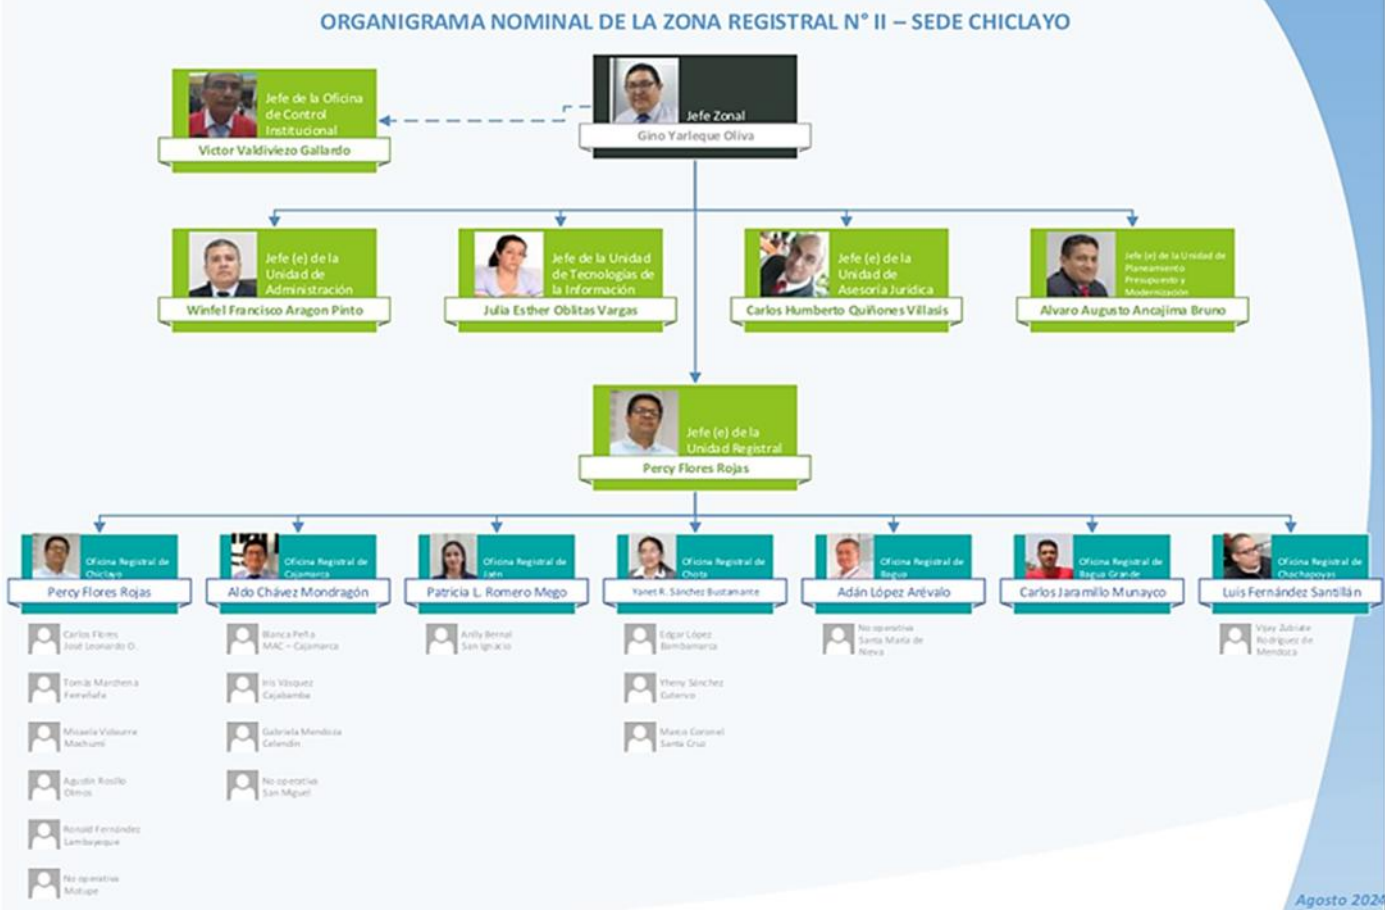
ORGANIGRAMA NOMINAL DE LA ZONA REGISTRAL N° II – SEDE CHICLAYO

Jefe Zonal
Gino Yarleque Oliva

Jefe de la Oficina de Control Institucional
Victor Valdiviezo Gallardo

Jefe (e) de la Unidad de Administración
Winfel Francisco Aragon Pinto

Jefe de la Unidad de Tecnologías de la Información
Julia Esther Oblitas Vargas

Jefe (e) de la Unidad de Asesoría Jurídica
Carlos Humberto Quiñones Villasis

Jefe (e) de la Unidad de Planeamiento Presupuesto y Modernización
Alvaro Augusto Ancajima Bruno

Jefe (e) de la Unidad Registral
Percy Flores Rojas

Oficina Registral de Chiclayo
Percy Flores Rojas
Carlos Flores José Leonardo O.
Tomás Marchena Ferreñafe
Micaela Vidaurre Motupe
Agustín Rosillo Olmos
Ronald Fernández Lambayeque
No operativa Motupe

Oficina Registral de Cajamarca
Aldo Chávez Mondragón
Blanca Peña MAC – Cajamarca
Iris Vásquez Cajabamba
Gabriela Mendoza Celendín
No operativa San Miguel

Oficina Registral de Jaén
Patricia L. Romero Mego
Anlly Bernal San Ignacio

Oficina Registral de Chota
Yanet R. Sánchez Bustamante
Edgar López Bambamarca
Yheny Sánchez Cutervo
Marco Coronel Santa Cruz

Oficina Registral de Bagua
Adán López Arévalo
No operativa Santa María de Nieva

Oficina Registral de Bagua Grande
Carlos Jaramillo Munayco

Oficina Registral de Chachapoyas
Luis Fernández Santillán
Vijay Zubiate Rodríguez de Mendoza

Agosto 2024